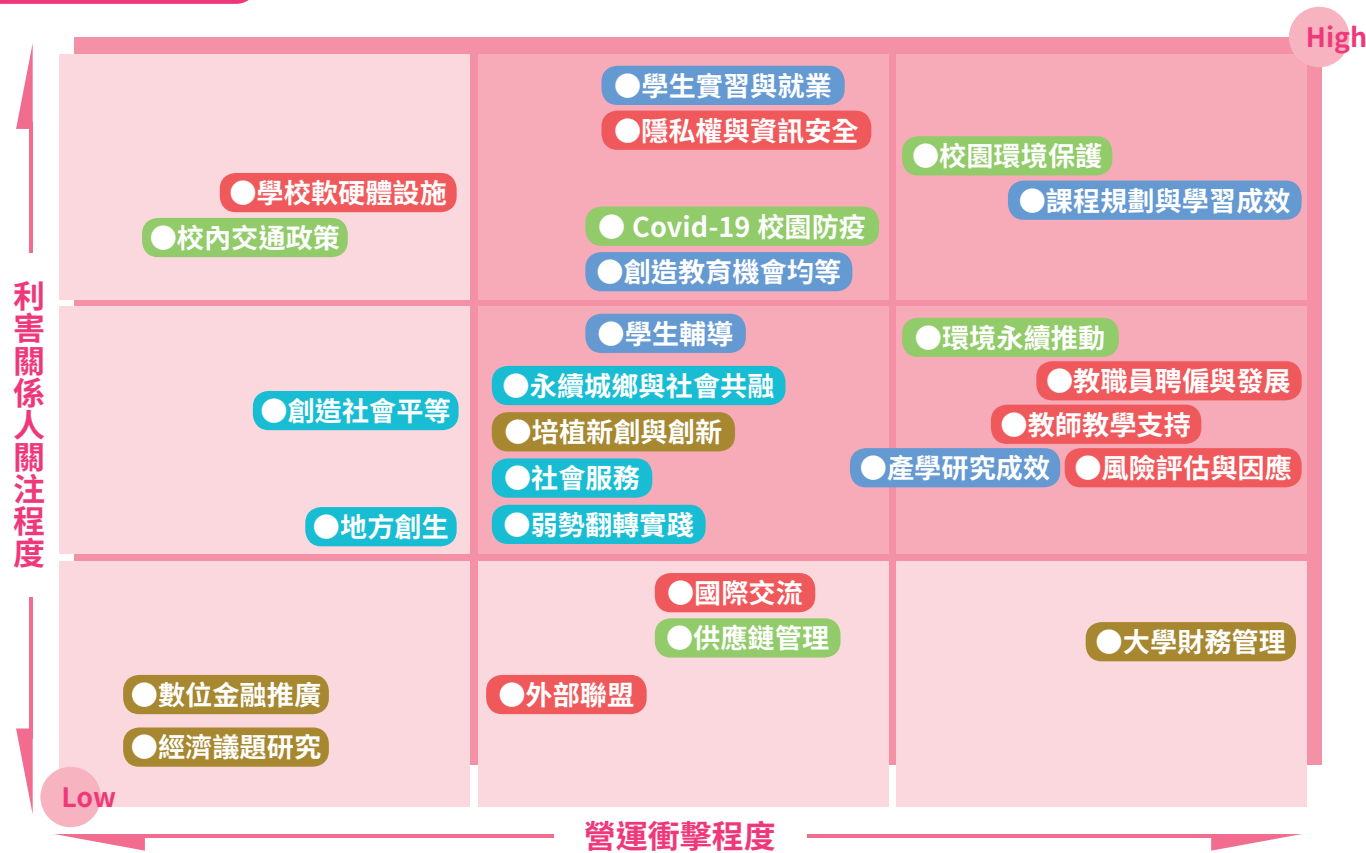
High

利害關係人關注程度

●學生實習與就業
●隱私權與資訊安全
●校園環境保護
●課程規劃與學習成效
●學校軟硬體設施
●校內交通政策
● Covid-19 校園防疫
●創造教育機會均等

●學生輔導
●環境永續推動
●永續城鄉與社會共融
●教職員聘僱與發展
●創造社會平等
●培植新創與創新
●教師教學支持
●社會服務
●產學研究成效
●風險評估與因應
●地方創生
●弱勢翻轉實踐

●國際交流
●供應鏈管理
●大學財務管理
●數位金融推廣
●外部聯盟
●經濟議題研究

Low

營運衝擊程度